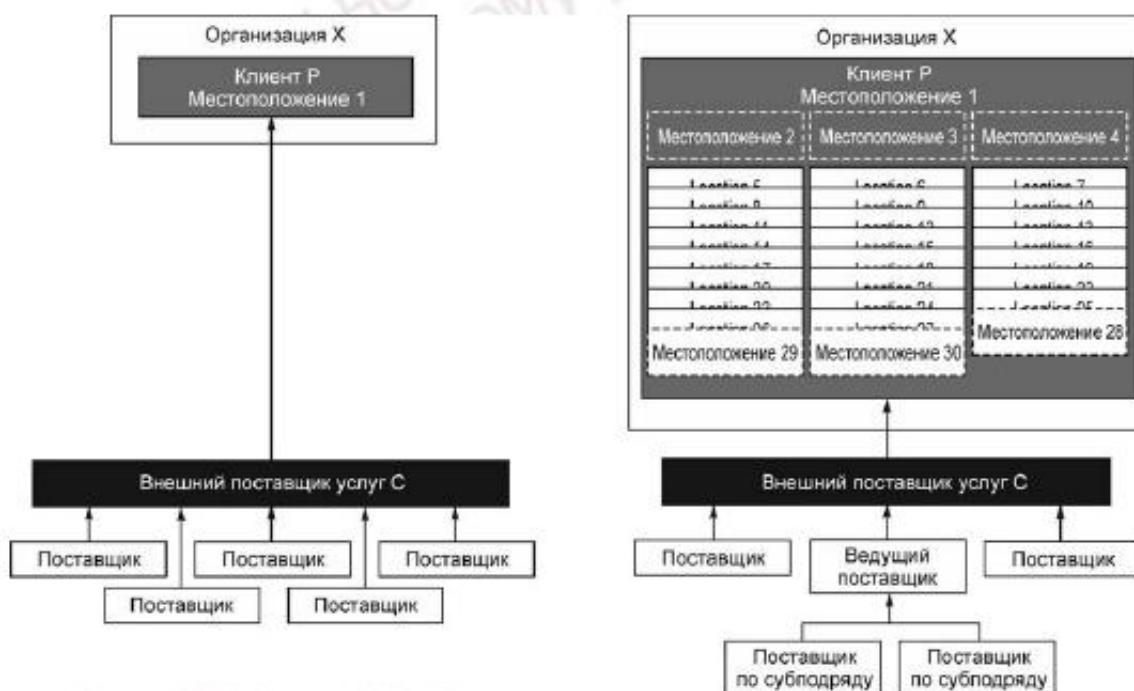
Организация X

Клиент P
Местоположение 1

Внешний поставщик услуг C

Поставщик

Поставщик

Поставщик

Поставщик

Поставщик

Организация X

Клиент P
Местоположение 1

Местоположение 2

Местоположение 3

Местоположение 4

Location 5
Location 8
Location 11
Location 14
Location 17
Location 20
Location 23
Location 26

Местоположение 29

Location 6
Location 9
Location 12
Location 15
Location 18
Location 21
Location 24
Location 27

Местоположение 30

Location 7
Location 10
Location 13
Location 16
Location 19
Location 22
Location 25

Местоположение 28

Внешний поставщик услуг C

Поставщик

Ведущий поставщик

Поставщик

Поставщик по субподряду

Поставщик по субподряду